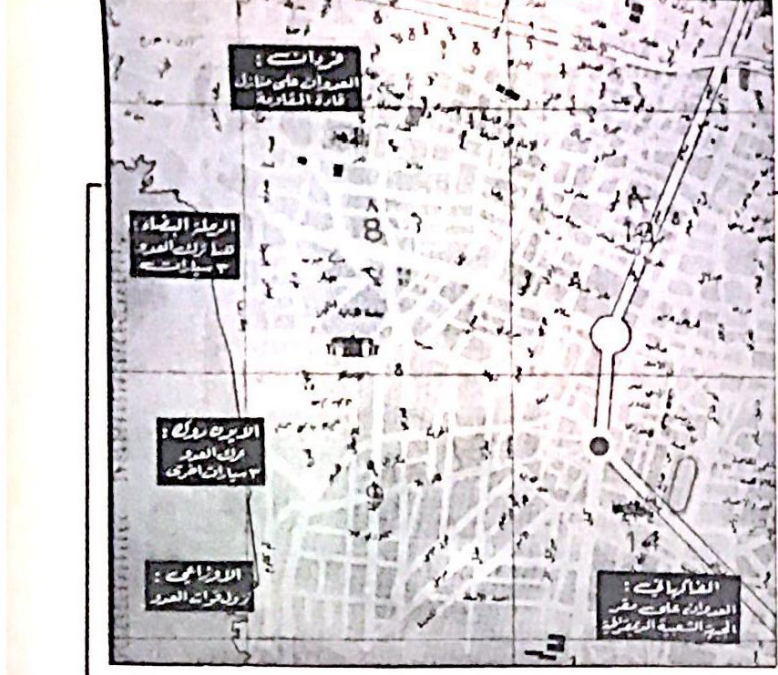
قريات :
العدوان على منازل قادة المقاومة

الرملة البيضاء :
قصفنا زوارق العدو
٣ سيارات

الايدن روك :
زوارق العدو
٣ سيارات اخرى

الاوزاعي :
زوارق العدو

8

14

الفاكهاني :
العدوان على مقر الجبهة الشعبية الديمقراطية